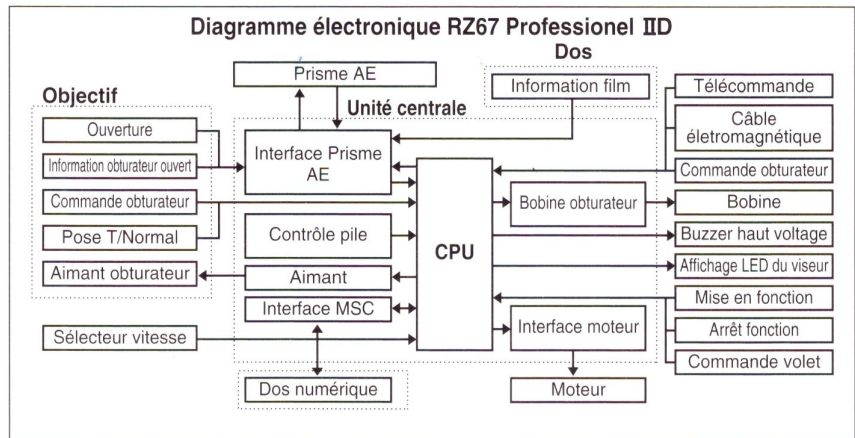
Diagramme électronique RZ67 Professionel IID

Dos

Prisme AE

Information film

Unité centrale

Objectif

Ouverture

Information obturateur ouvert

Commande obturateur

Pose T/Normal

Aimant obturateur

Interface Prisme AE

Contrôle pile

Aimant

Interface MSC

CPU

Bobine obturateur

Interface moteur

Sélecteur vitesse

Dos numérique

Moteur

Télécommande

Câble életromagnétique

Commande obturateur

Bobine

Buzzer haut voltage

Affichage LED du viseur

Mise en fonction

Arrêt fonction

Commande volet